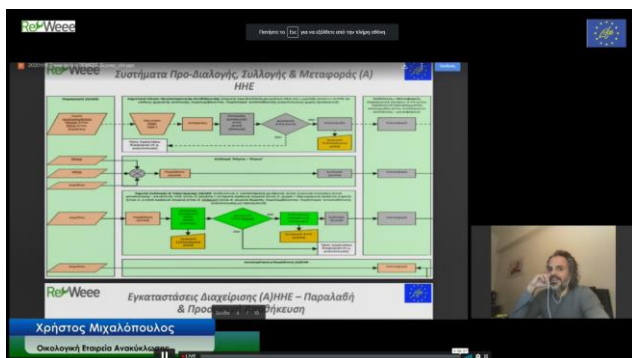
ReWeee

Πατήστε το Esc για να εξέλθετε από την πλήρη οθόνη

ReWeee

Συστήματα Προ-Διαλογής, Συλλογής & Μεταφοράς (Α) ΗΗΕ

ReWeee

Εγκαταστάσεις Διαχείρισης (Α)ΗΗΕ – Παραλαβή & Προσ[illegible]θήκευση

Χρήστος Μιχαλόπουλος

Οικολογική Εταιρεία Ανακύκλωσης